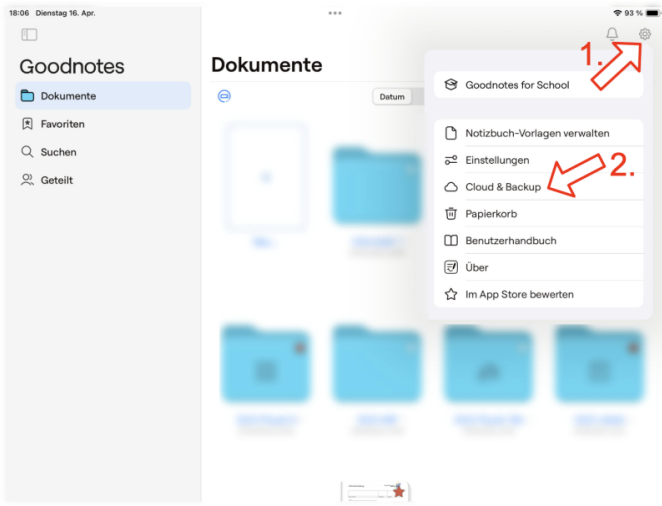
18:06 Dienstag 16. Apr.

93 %

Goodnotes

Dokumente

Favoriten

Suchen

Geteilt

Dokumente

Datum

1.

Goodnotes for School

Notizbuch-Vorlagen verwalten

Einstellungen

2.

Cloud & Backup

Papierkorb

Benutzerhandbuch

Über

Im App Store bewerten